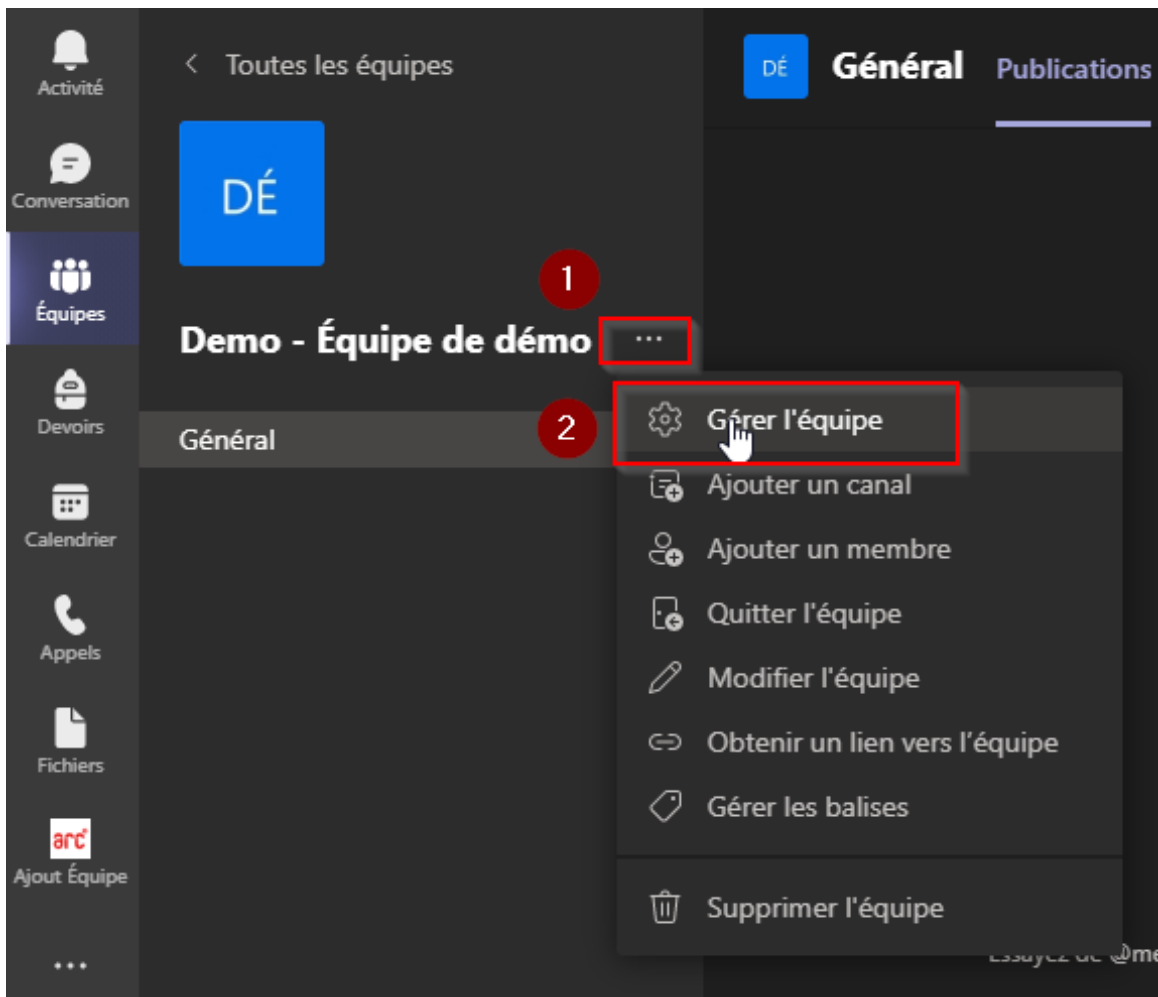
Activité
Conversation
Équipes
Devoirs
Calendrier
Appels
Fichiers
arc
Ajout Équipe
...

< Toutes les équipes

DÉ

Demo - Équipe de démo ...

Général

1
2

Gérer l'équipe
Ajouter un canal
Ajouter un membre
Quitter l'équipe
Modifier l'équipe
Obtenir un lien vers l'équipe
Gérer les balises
Supprimer l'équipe

DÉ Général Publications

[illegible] @me